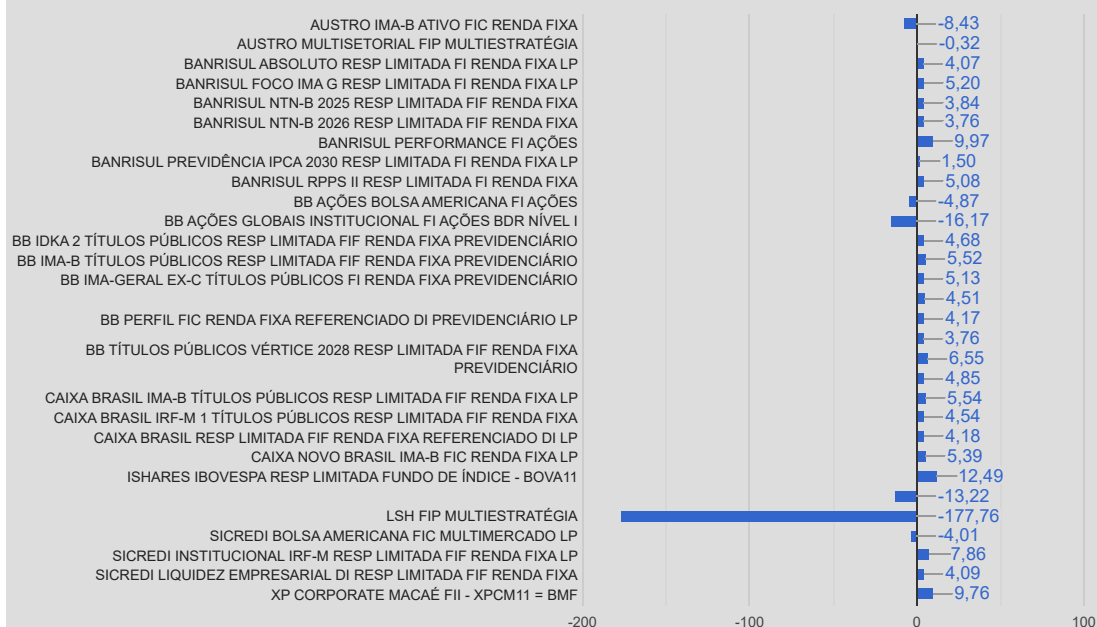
AUSTRO IMA-B ATIVO FIC RENDA FIXA
AUSTRO MULTISETORIAL FIP MULTIESTRATÉGIA
BANRISUL ABSOLUTO RESP LIMITADA FI RENDA FIXA LP
BANRISUL FOCO IMA G RESP LIMITADA FI RENDA FIXA LP
BANRISUL NTN-B 2025 RESP LIMITADA FIF RENDA FIXA
BANRISUL NTN-B 2026 RESP LIMITADA FIF RENDA FIXA
BANRISUL PERFORMANCE FI AÇÕES
BANRISUL PREVIDÊNCIA IPCA 2030 RESP LIMITADA FI RENDA FIXA LP
BANRISUL RPPS II RESP LIMITADA FI RENDA FIXA
BB AÇÕES BOLSA AMERICANA FI AÇÕES
BB AÇÕES GLOBAIS INSTITUCIONAL FI AÇÕES BDR NÍVEL I
BB IDKA 2 TÍTULOS PÚBLICOS RESP LIMITADA FIF RENDA FIXA PREVIDENCIÁRIO
BB IMA-B TÍTULOS PÚBLICOS RESP LIMITADA FIF RENDA FIXA PREVIDENCIÁRIO
BB IMA-GERAL EX-C TÍTULOS PÚBLICOS FI RENDA FIXA PREVIDENCIÁRIO
BB PERFIL FIC RENDA FIXA REFERENCIADO DI PREVIDENCIÁRIO LP
BB TÍTULOS PÚBLICOS VÉRTICE 2028 RESP LIMITADA FIF RENDA FIXA PREVIDENCIÁRIO
CAIXA BRASIL IMA-B TÍTULOS PÚBLICOS RESP LIMITADA FIF RENDA FIXA LP
CAIXA BRASIL IRF-M 1 TÍTULOS PÚBLICOS RESP LIMITADA FIF RENDA FIXA
CAIXA BRASIL RESP LIMITADA FIF RENDA FIXA REFERENCIADO DI LP
CAIXA NOVO BRASIL IMA-B FIC RENDA FIXA LP
ISHARES IBOVESPA RESP LIMITADA FUNDO DE ÍNDICE - BOVA11
LSH FIP MULTIESTRATÉGIA
SICREDI BOLSA AMERICANA FIC MULTIMERCADO LP
SICREDI INSTITUCIONAL IRF-M RESP LIMITADA FIF RENDA FIXA LP
SICREDI LIQUIDEZ EMPRESARIAL DI RESP LIMITADA FIF RENDA FIXA
XP CORPORATE MACAÉ FII - XPCM11 = BMF

-8,43
-0,32
4,07
5,20
3,84
3,76
9,97
1,50
5,08
-4,87
-16,17
4,68
5,52
5,13
4,51
4,17
3,76
6,55
4,85
5,54
4,54
4,18
5,39
12,49
-13,22
-177,76
-4,01
7,86
4,09
9,76

-200
-100
0
100